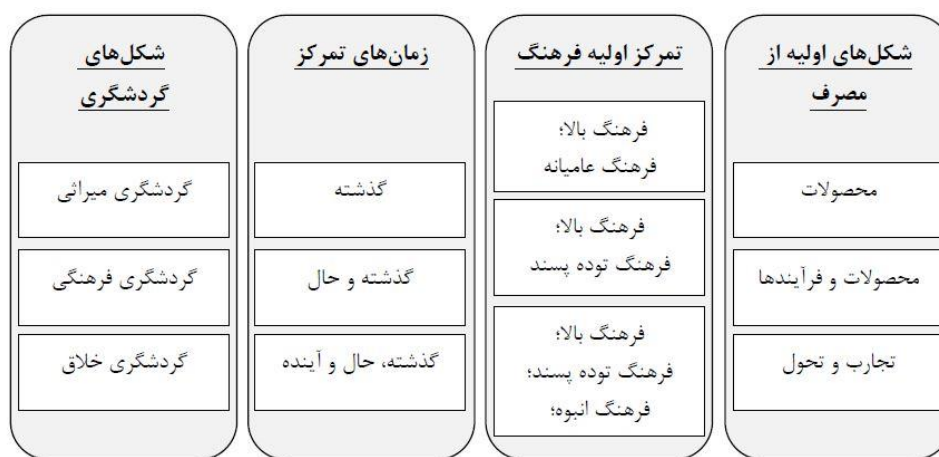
| شکل‌های گردشگری | زمان‌های تمرکز | تمرکز اولیه فرهنگ | شکل‌های اولیه از مصرف |
|---|---|---|---|
| گردشگری میراثی | گذشته | فرهنگ بالا؛ فرهنگ عامیانه | محصولات |
| گردشگری فرهنگی | گذشته و حال | فرهنگ بالا؛ فرهنگ توده پسند | محصولات و فرآیندها |
| گردشگری خلاق | گذشته، حال و آینده | فرهنگ بالا؛ فرهنگ توده پسند؛ فرهنگ انبوه؛ | تجارب و تحول |